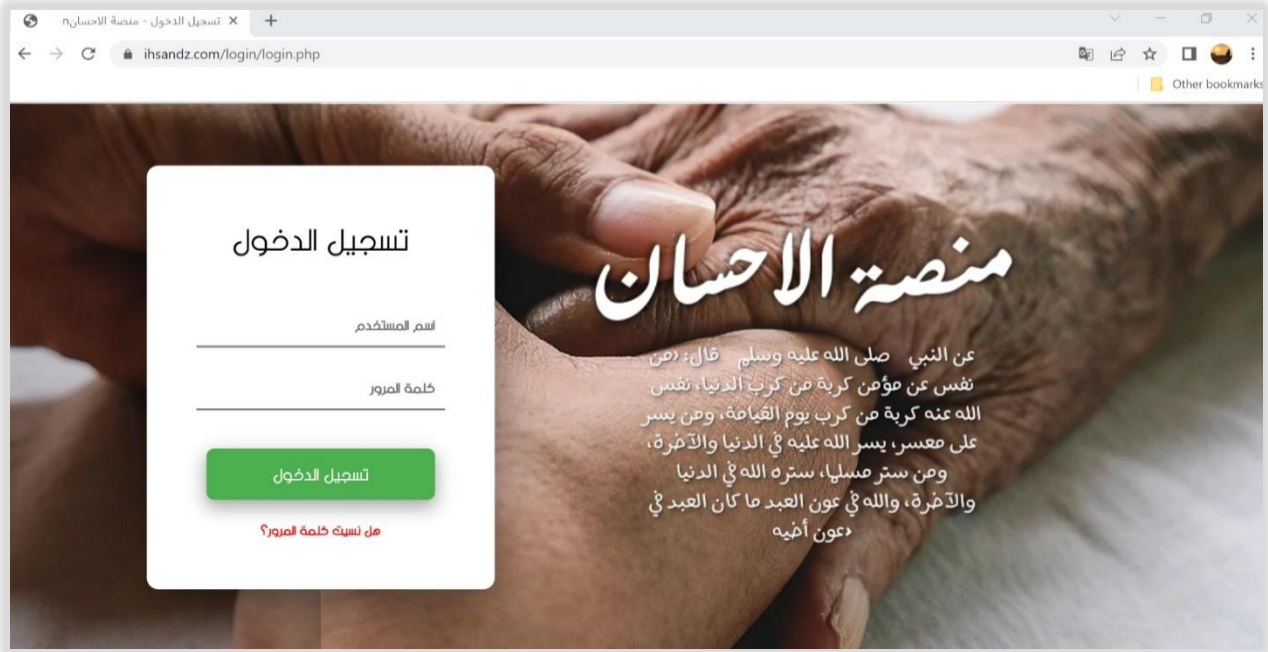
تسجيل الدخول - منصة الاحسان

ihsandz.com/login/login.php

Other bookmarks

منصة الاحسان

عن النبي صلى الله عليه وسلم قال: «من نفس عن مؤمن كربة من كرب الدنيا، نفس الله عنه كربة من كرب يوم القيامة، ومن يسر على معسر، يسر الله عليه في الدنيا والآخرة، ومن ستر مسلما، ستره الله في الدنيا والآخرة، والله في عون العبد ما كان العبد في عون أخيه»

تسجيل الدخول

اسم المستخدم

كلمة المرور

تسجيل الدخول

هل نسيت كلمة المرور؟